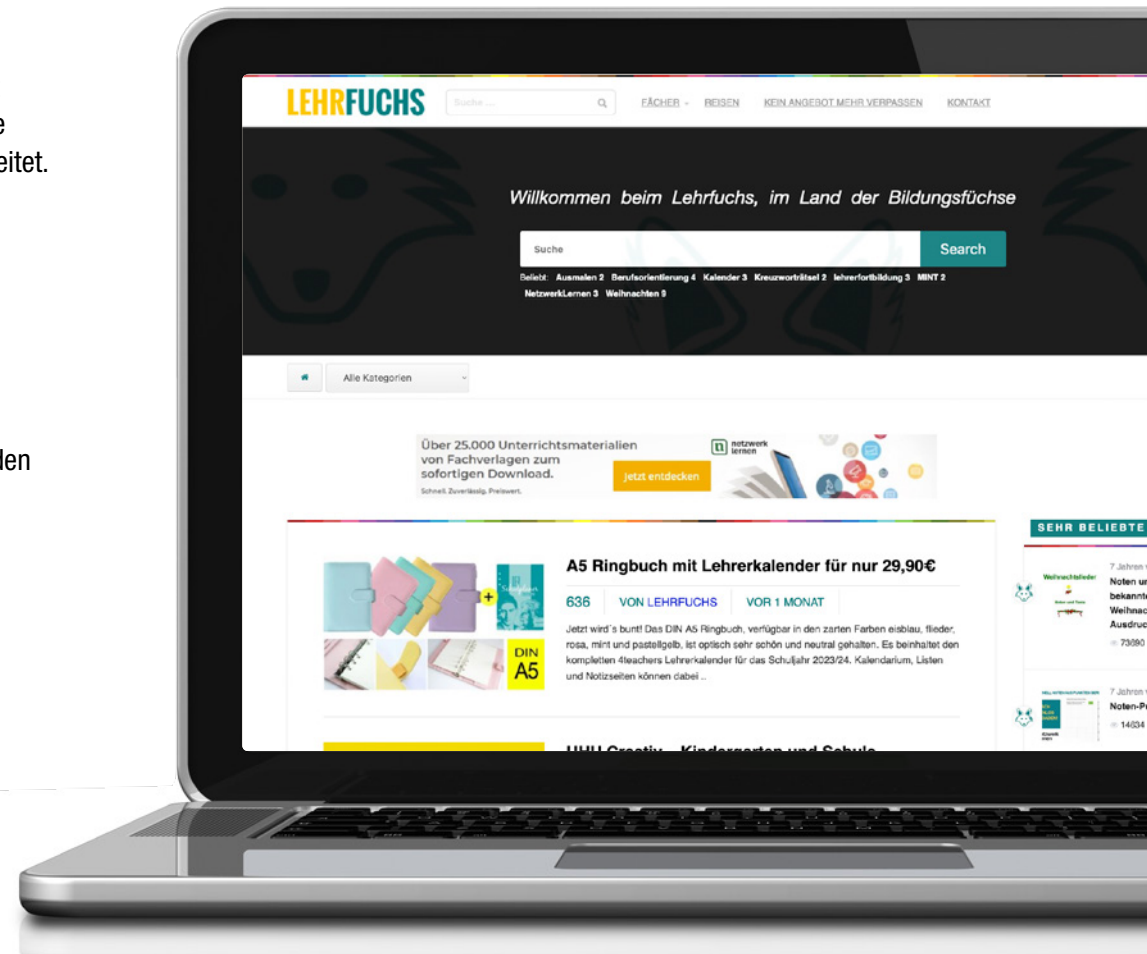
e
eitet.

den

LEHRFUCHS
Suche ...
FÄCHER
REISEN
KEIN ANGEBOT MEHR VERPASSEN
KONTAKT

Willkommen beim Lehrfuchs, im Land der Bildungsfüchse

Suche
Search

Beliebt: Ausmalen 2 Berufsorientierung 4 Kalender 3 Kreuzworträtsel 2 lehrerfortbildung 3 MINT 2 NetzwerkLernen 3 Weihnachten 9

Alle Kategorien

Über 25.000 Unterrichtsmaterialien von Fachverlagen zum sofortigen Download.
Schnell. Zuverlässig. Preiswert.
Jetzt entdecken
netzwerk lernen

SEHR BELIEBTE

A5 Ringbuch mit Lehrerkalender für nur 29,90€

636
VON LEHRFUCHS
VOR 1 MONAT

Jetzt wird´s bunt! Das DIN A5 Ringbuch, verfügbar in den zarten Farben eisblau, flieder, rosa, mint und pastellgelb, ist optisch sehr schön und neutral gehalten. Es beinhaltet den kompletten 4teachers Lehrerkalender für das Schuljahr 2023/24. Kalendarium, Listen und Notizseiten können dabei ...

DIN A5

7 Jahren
Noten ur
bekannte
Weihnac
Ausdruc
73690

7 Jahren
Noten-Pr
14634

UHU Creativ – Kindergarten und Schule